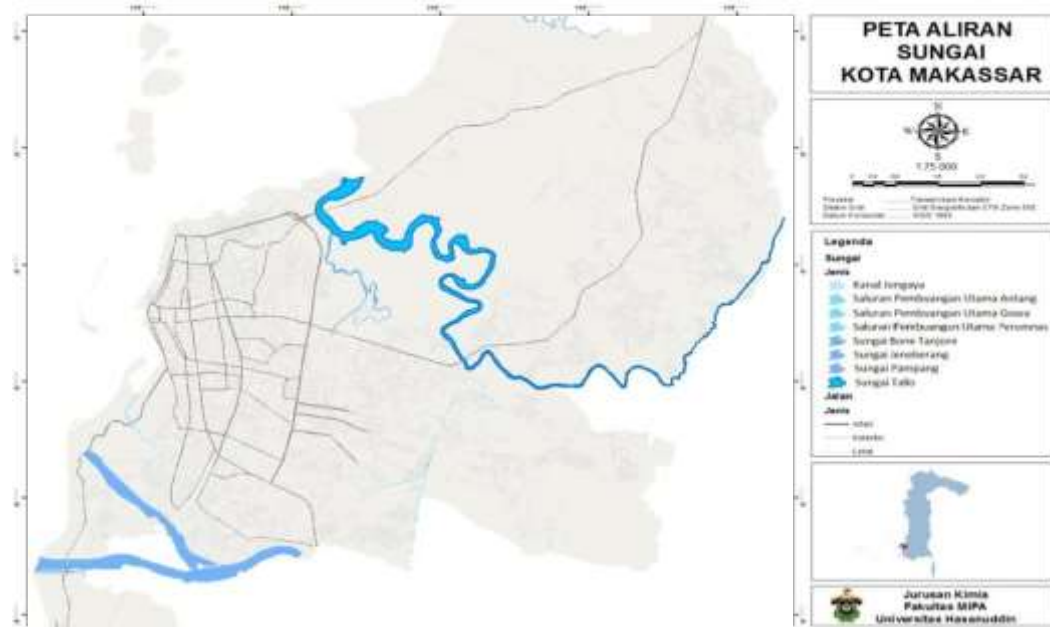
PETA ALIRAN SUNGAI KOTA MAKASSAR

N
W E
S
1:75.000

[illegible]

Legenda
Sungai
Jenis
Kanal Jongaya
Saluran Pembuangan Utama Antang
Saluran Pembuangan Utama Gowa
Saluran Pembuangan Utama Perumnas
Sungai Bone Tanjore
Sungai Jeneberang
Sungai Pampang
Sungai Tallo
Jalan
Jenis
Arteri
Kolektor
Lokal

Jurusan Kimia
Fakultas MIPA
Universitas Hasanuddin